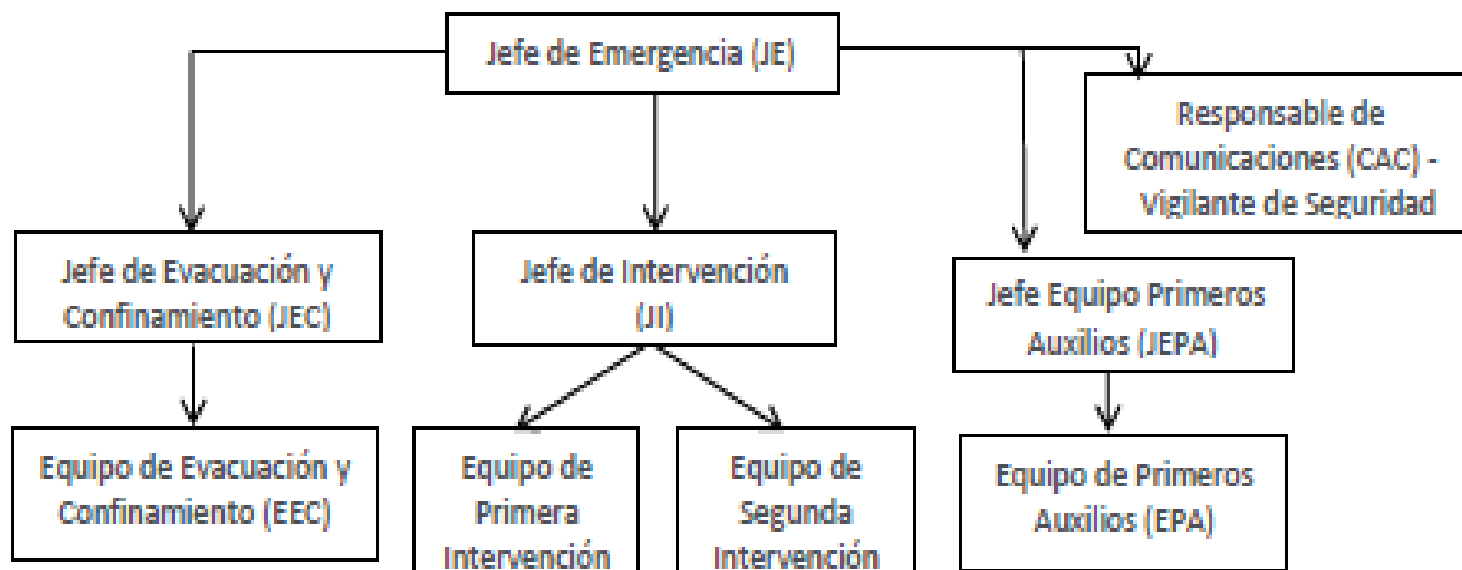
Jefe de Emergencia (JE)

Responsable de Comunicaciones (CAC) - Vigilante de Seguridad

Jefe de Evacuación y Confinamiento (JEC)

Jefe de Intervención (JI)

Jefe Equipo Primeros Auxilios (JEPA)

Equipo de Evacuación y Confinamiento (EEC)

Equipo de Primera Intervención

Equipo de Segunda Intervención

Equipo de Primeros Auxilios (EPA)